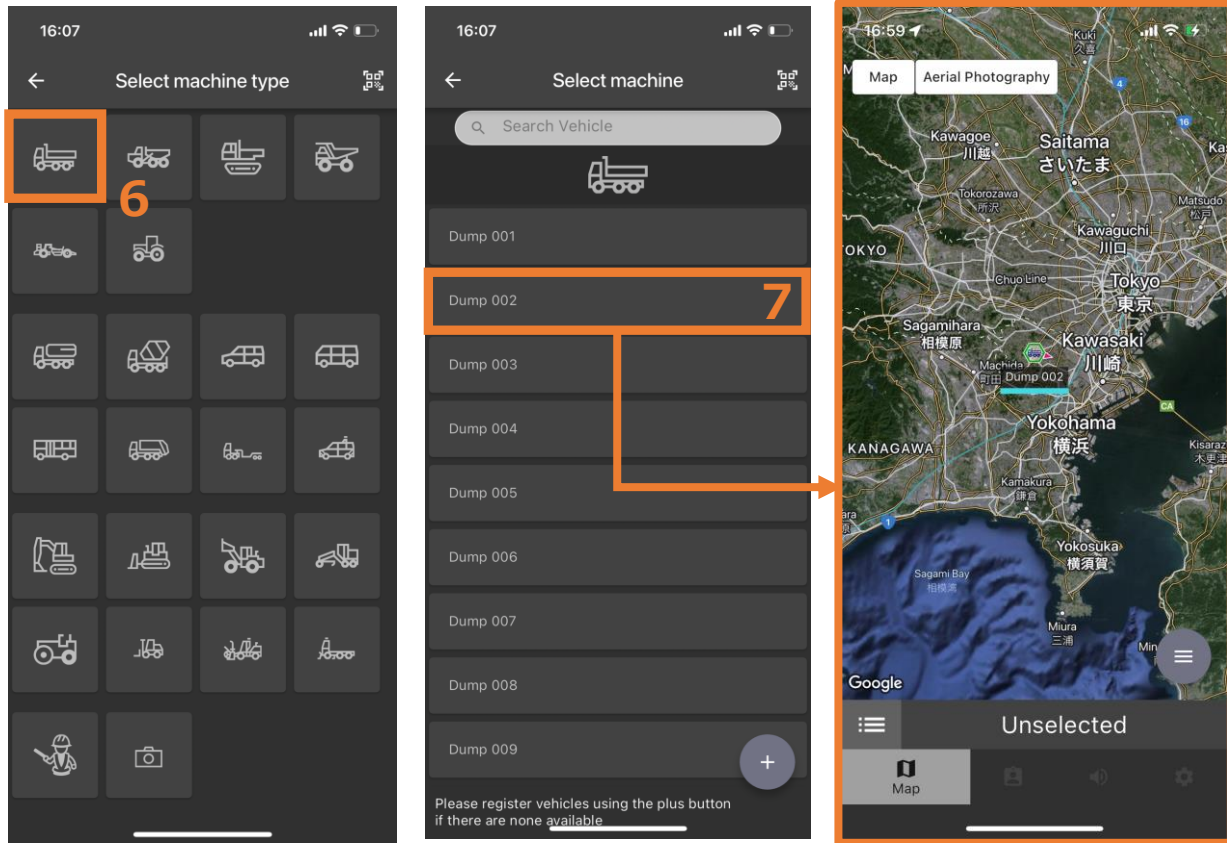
16:07

Select machine type

6

16:07

Select machine

Search Vehicle

Dump 001

Dump 002

7

Dump 003

Dump 004

Dump 005

Dump 006

Dump 007

Dump 008

Dump 009

Please register vehicles using the plus button if there are none available

16:59

Map

Aerial Photography

Kuki
久喜

Kawagoe
川越

Saitama
さいたま

Tokorozawa
所沢

Matsudo
松戸

Kawaguchi
川口

TOKYO

Chuo Line

Tokyo
東京

Sagamihara
相模原

Kawasaki
川崎

Machida
町田

Dump 002

Yokohama
横浜

KANAGAWA

Kisarazu
木更津

Kamakura
鎌倉

Yokosuka
横須賀

Sagami Bay
相模湾

Miura
三浦

Google

Unselected

Map